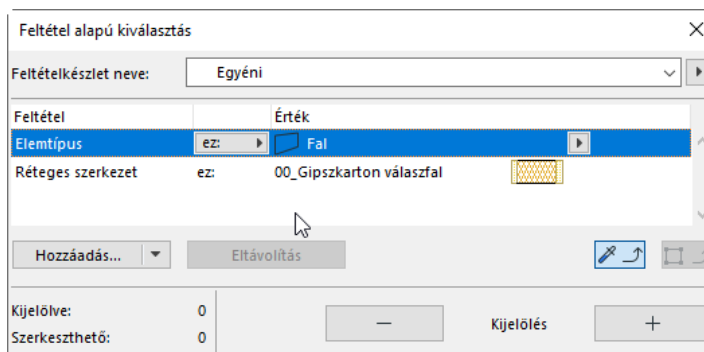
Feltétel alapú kiválasztás

Feltételkészlet neve: Egyéni

| Feltétel | | Érték |
|---|---|---|
| Elemtípus | ez: | Fal |
| Réteges szerkezet | ez: | 00_Gipszkarton válaszfal |

Hozzáadás...

Eltávolítás

Kijelölve: 0
Szerkeszthető: 0

—

Kijelölés

+